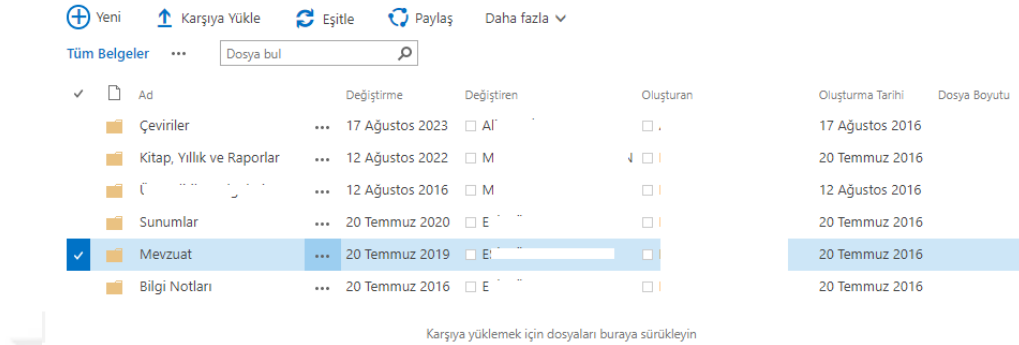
Yeni Karşıya Yükle Eşitle Paylaş Daha fazla

Tüm Belgeler ... Dosya bul

| | Ad | | Değiştirme | Değiştiren | Oluşturan | Oluşturma Tarihi | Dosya Boyutu |
|---|---|---|---|---|---|---|---|
| | Çeviriler | ... | 17 Ağustos 2023 | Al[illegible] | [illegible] | 17 Ağustos 2016 | |
| | Kitap, Yıllık ve Raporlar | ... | 12 Ağustos 2022 | M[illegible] | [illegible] | 20 Temmuz 2016 | |
| | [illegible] | ... | 12 Ağustos 2016 | M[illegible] | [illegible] | 12 Ağustos 2016 | |
| | Sunumlar | ... | 20 Temmuz 2020 | E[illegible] | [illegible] | 20 Temmuz 2016 | |
| ✓ | Mevzuat | ... | 20 Temmuz 2019 | E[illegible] | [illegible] | 20 Temmuz 2016 | |
| | Bilgi Notları | ... | 20 Temmuz 2016 | E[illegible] | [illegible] | 20 Temmuz 2016 | |

Karşıya yüklemek için dosyaları buraya sürükleyin